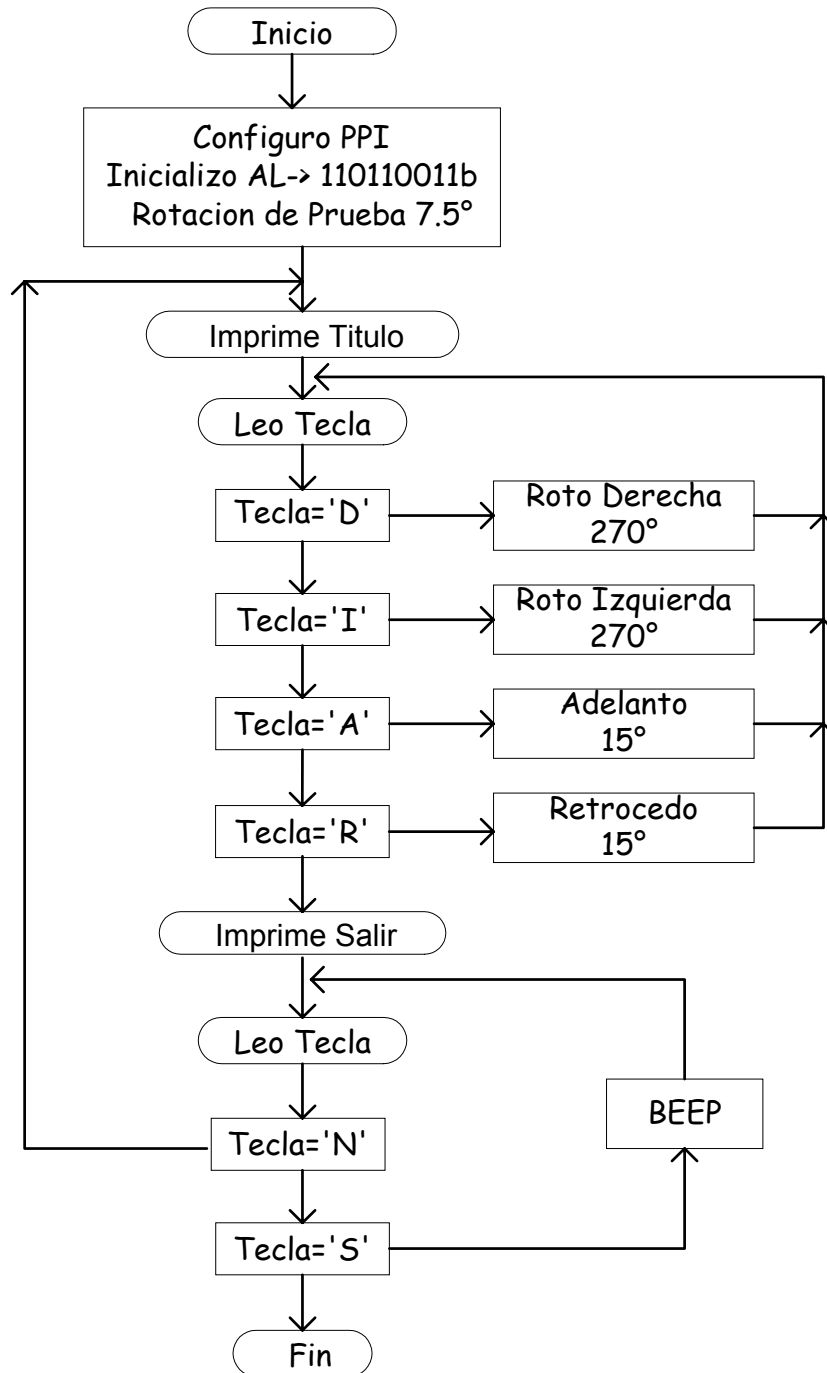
Inicio

Configuro PPI
Inicializo AL-> 110110011b
Rotacion de Prueba 7.5°

Imprime Titulo

Leo Tecla

Tecla='D'

Roto Derecha
270°

Tecla='I'

Roto Izquierda
270°

Tecla='A'

Adelanto
15°

Tecla='R'

Retrocedo
15°

Imprime Salir

Leo Tecla

Tecla='N'

BEEP

Tecla='S'

Fin